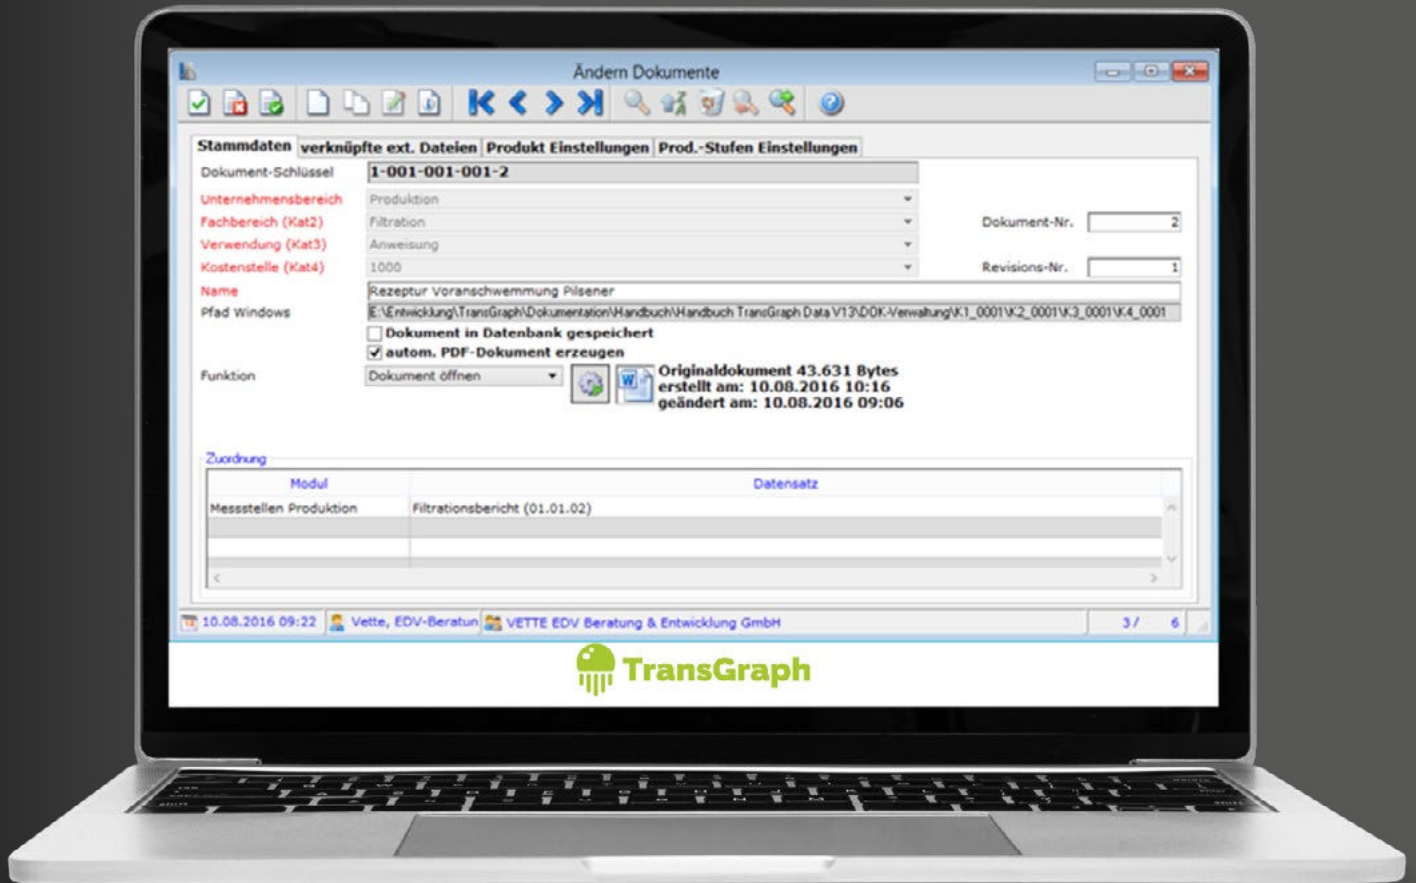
Ändern Dokumente

Stammdaten | verknüpfte ext. Dateien | Produkt Einstellungen | Prod.-Stufen Einstellungen

Dokument-Schlüssel 1-001-001-001-2

Unternehmensbereich Produktion

Fachbereich (Kat2) Filtration

Dokument-Nr. 2

Verwendung (Kat3) Anweisung

Kostenstelle (Kat4) 1000

Revisions-Nr. 1

Name Rezeptur Voranschwemmung Pilsener

Pfad Windows E:\Entwicklung\TransGraph\Dokumentation\Handbuch\Handbuch TransGraph Data V13\DOK-Verwaltung\K1_0001\K2_0001\K3_0001\K4_0001

Dokument in Datenbank gespeichert

autom. PDF-Dokument erzeugen

Funktion Dokument öffnen

Originaldokument 43.631 Bytes
erstellt am: 10.08.2016 10:16
geändert am: 10.08.2016 09:06

Zuordnung

| Modul | Datensatz |
|---|---|
| Messstellen Produktion | Filtrationsbericht (01.01.02) |

10.08.2016 09:22 | Vette, EDV-Beratun | VETTE EDV Beratung & Entwicklung GmbH | 3 / 6

TransGraph